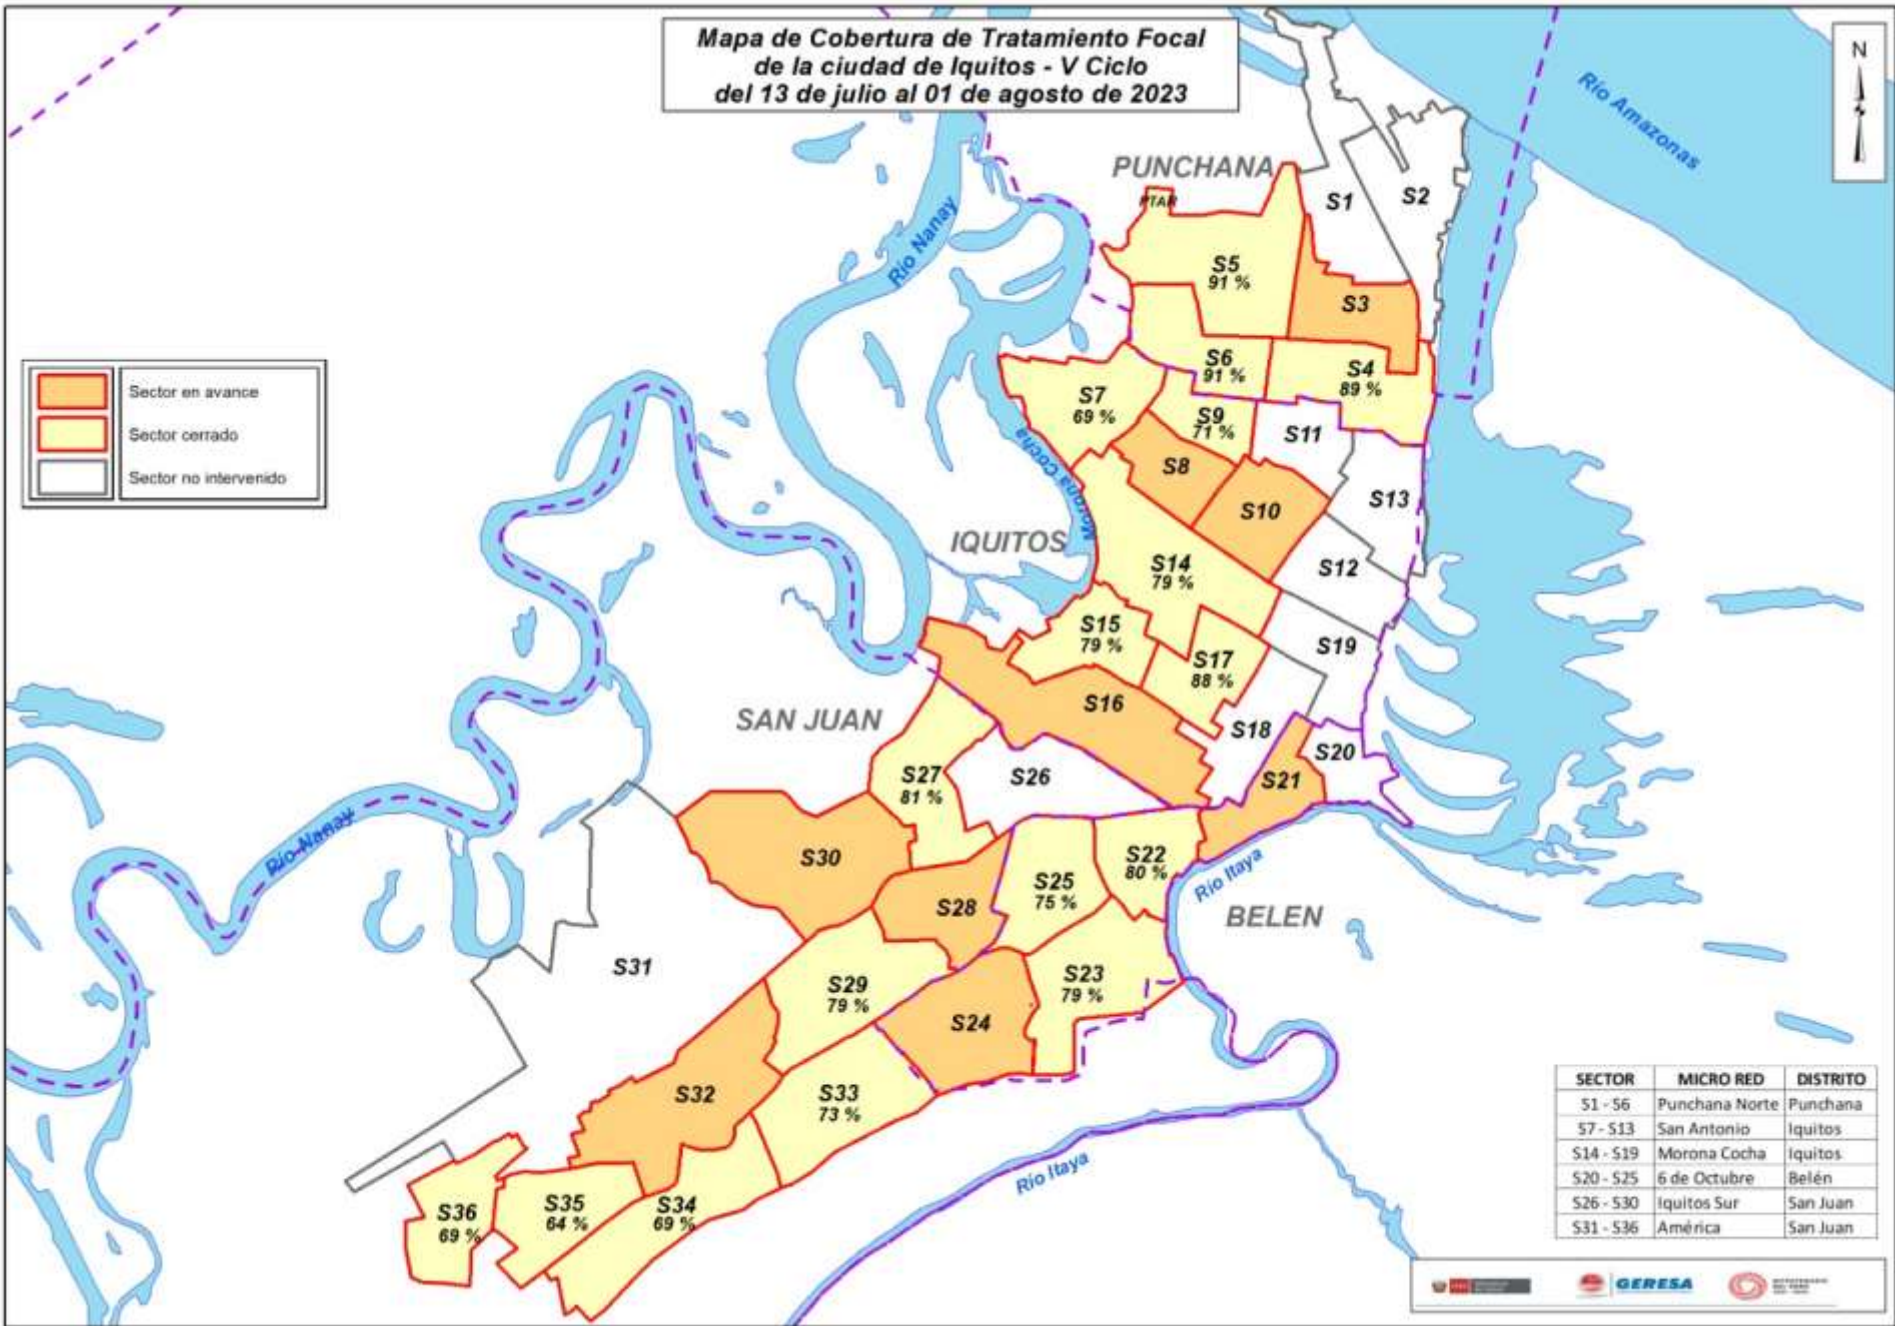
Mapa de Cobertura de Tratamiento Focal
de la ciudad de Iquitos - V Ciclo
del 13 de julio al 01 de agosto de 2023

N

Río Amazonas

PUNCHANA

PTAR

S1

S2

Río Nanay

S5
91 %

S3

S6
91 %

S4
89 %

Sector en avance

Sector cerrado

Sector no intervenido

S7
69 %

S9
71 %

S11

Morona Cocha

S8

S10

S13

IQUITOS

S12

S14
79 %

S15
79 %

S17
88 %

S19

S16

SAN JUAN

S18

S20

S27
81 %

S26

S21

Río Nanay

S30

S22
80 %

Río Itaya

S25
75 %

S28

BELEN

S31

S29
79 %

S23
79 %

S24

S32

S33
73 %

Río Itaya

S36
69 %

S35
64 %

S34
69 %

| SECTOR | MICRO RED | DISTRITO |
|---|---|---|
| S1 - S6 | Punchana Norte | Punchana |
| S7 - S13 | San Antonio | Iquitos |
| S14 - S19 | Morona Cocha | Iquitos |
| S20 - S25 | 6 de Octubre | Belén |
| S26 - S30 | Iquitos Sur | San Juan |
| S31 - S36 | América | San Juan |

GERESA